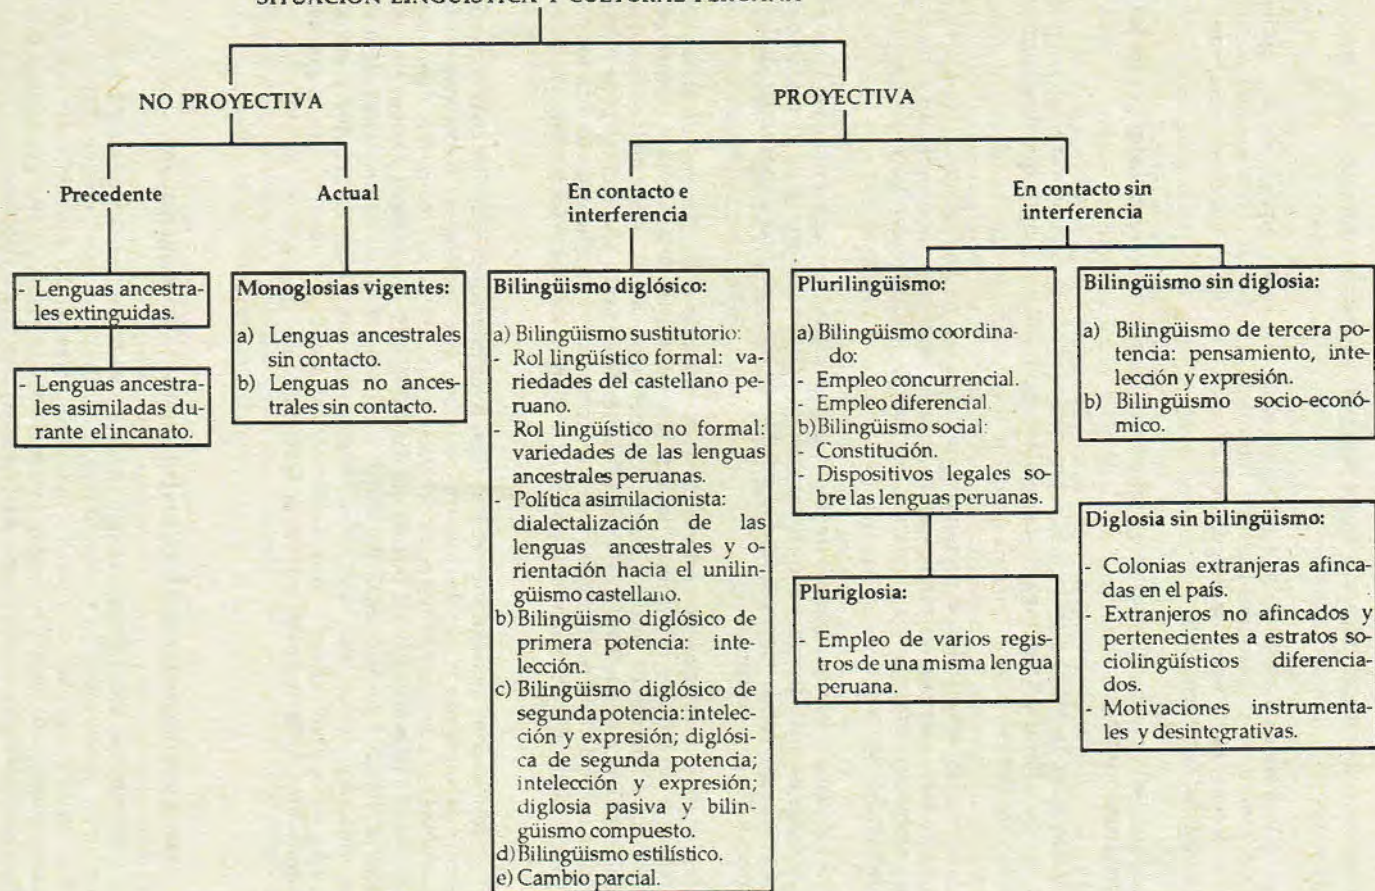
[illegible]

NO PROYECTIVA

PROYECTIVA

Precedente

Actual

En contacto e interferencia

En contacto sin interferencia

- Lenguas ancestrales extinguidas.

- Lenguas ancestrales asimiladas durante el incanato.

Monoglosias vigentes:

a) Lenguas ancestrales sin contacto.
b) Lenguas no ancestrales sin contacto.

Bilingüismo diglósico:

a) Bilingüismo sustitutorio:
- Rol lingüístico formal: variedades del castellano peruano.
- Rol lingüístico no formal: variedades de las lenguas ancestrales peruanas.
- Política asimilacionista: dialectalización de las lenguas ancestrales y orientación hacia el unilingüismo castellano.
b) Bilingüismo diglósico de primera potencia: intelección.
c) Bilingüismo diglósico de segunda potencia: intelección y expresión; diglósica de segunda potencia; intelección y expresión; diglosia pasiva y bilingüismo compuesto.
d) Bilingüismo estilístico.
e) Cambio parcial.

Plurilingüismo:

a) Bilingüismo coordinado:
- Empleo concurrencial.
- Empleo diferencial.
b) Bilingüismo social:
- Constitución.
- Dispositivos legales sobre las lenguas peruanas.

Pluriglosia:

- Empleo de varios registros de una misma lengua peruana.

Bilingüismo sin diglosia:

a) Bilingüismo de tercera potencia: pensamiento, intelección y expresión.
b) Bilingüismo socio-económico.

Diglosia sin bilingüismo:

- Colonias extranjeras afincadas en el país.
- Extranjeros no afincados y pertenecientes a estratos sociolingüísticos diferenciados.
- Motivaciones instrumentales y desintegrativas.